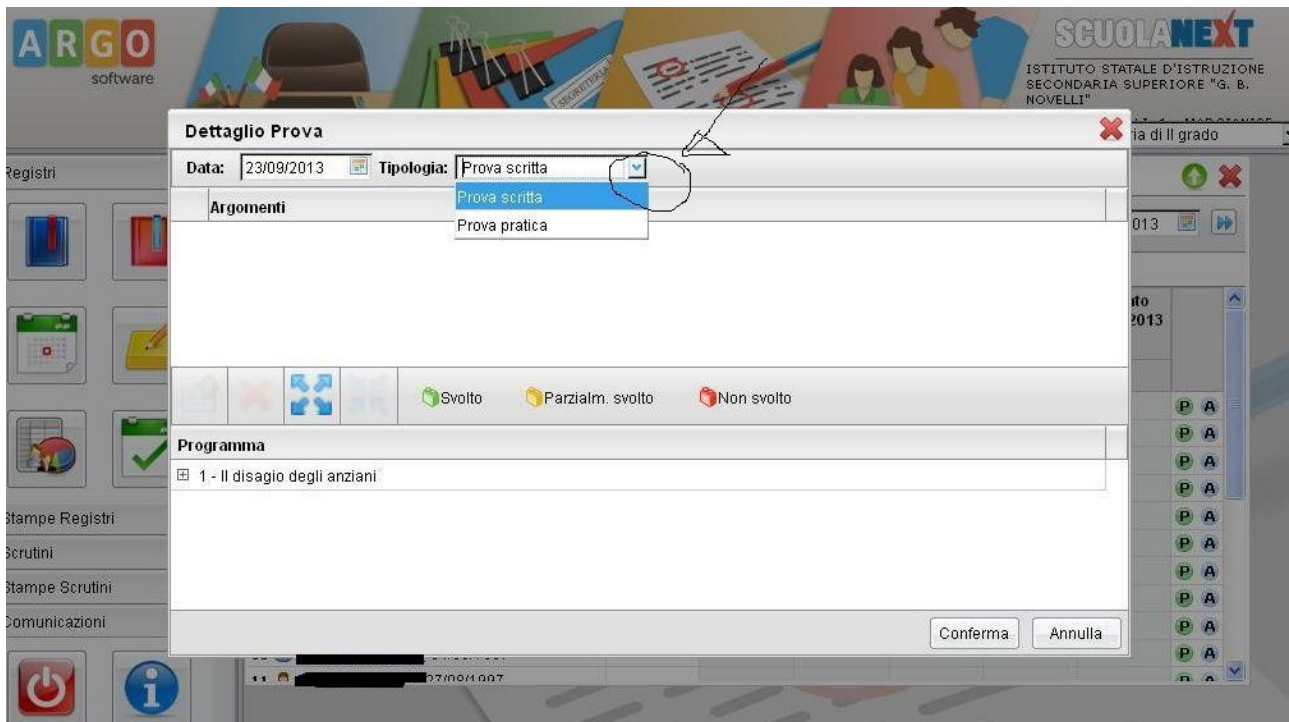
ARGO
software

SCUOLANEXT
ISTITUTO STATALE D'ISTRUZIONE SECONDARIA SUPERIORE "G. B. NOVELLI"

ia di II grado

Registri

Dettaglio Prova

Data: 23/09/2013 Tipologia: Prova scritta

Prova scritta
Prova pratica

Argomenti

013

to
2013

Svolto Parzialm. svolto Non svolto

Programma

⊞ 1 - Il disagio degli anziani

Stampe Registri
Scrutini
Stampe Scrutini
Comunicazioni

Conferma Annulla

P A
P A
P A
P A
P A
P A
P A
P A
P A
P A

11 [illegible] 27/08/1997